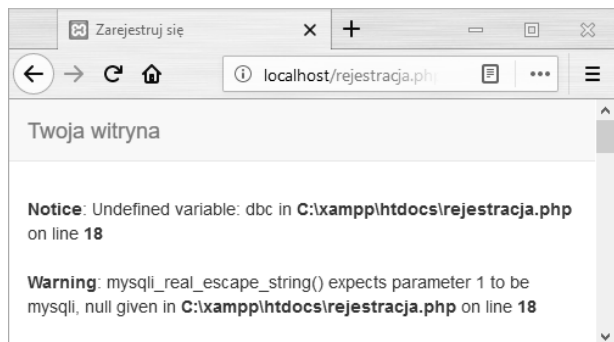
Zarejestruj się

localhost/rejestracja.ph

Twoja witryna

Notice: Undefined variable: dbc in C:\xampp\htdocs\rejestracja.php on line 18

Warning: mysqli_real_escape_string() expects parameter 1 to be mysqli, null given in C:\xampp\htdocs\rejestracja.php on line 18